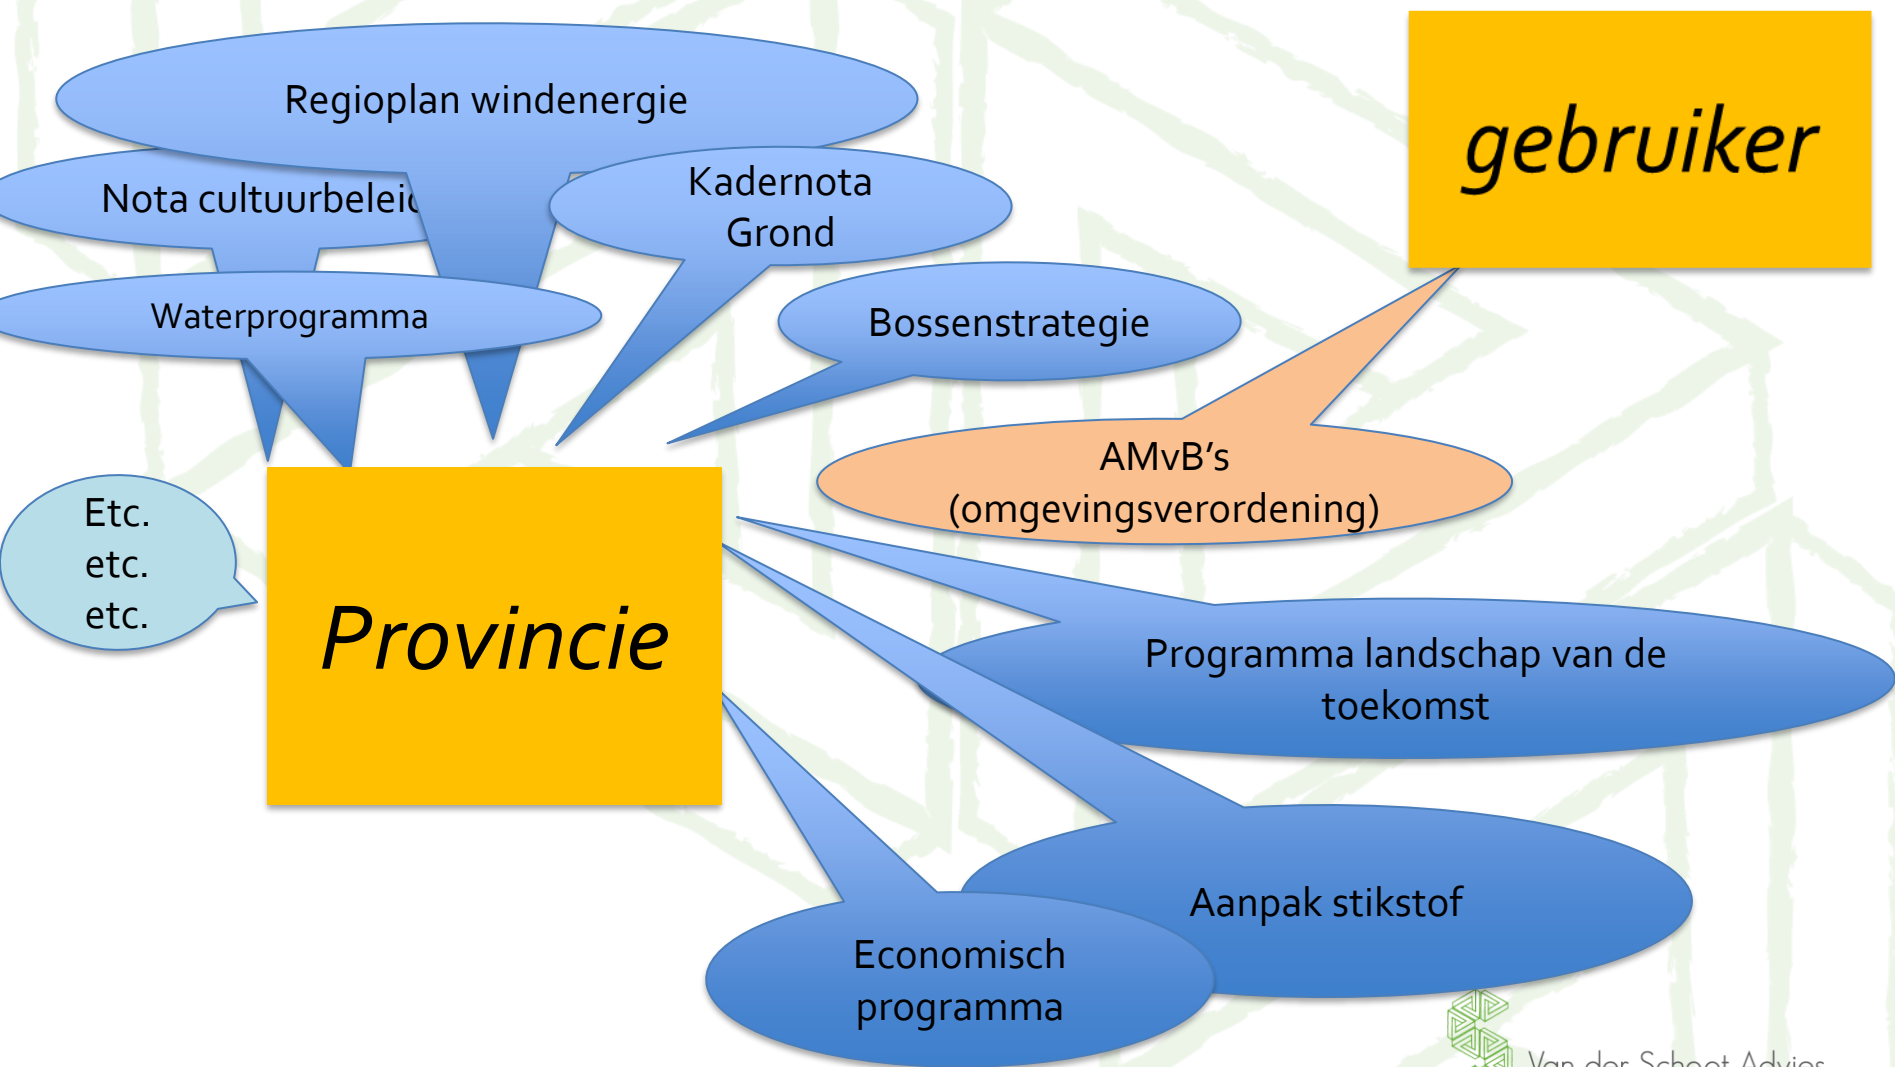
Regioplan windenergie

Nota cultuurbelei

Kadernota Grond

gebruiker

Waterprogramma

Bossenstrategie

AMvB's (omgevingsverordening)

Etc. etc. etc.

Provincie

Programma landschap van de toekomst

Aanpak stikstof

Economisch programma

Van der Schoot Advies